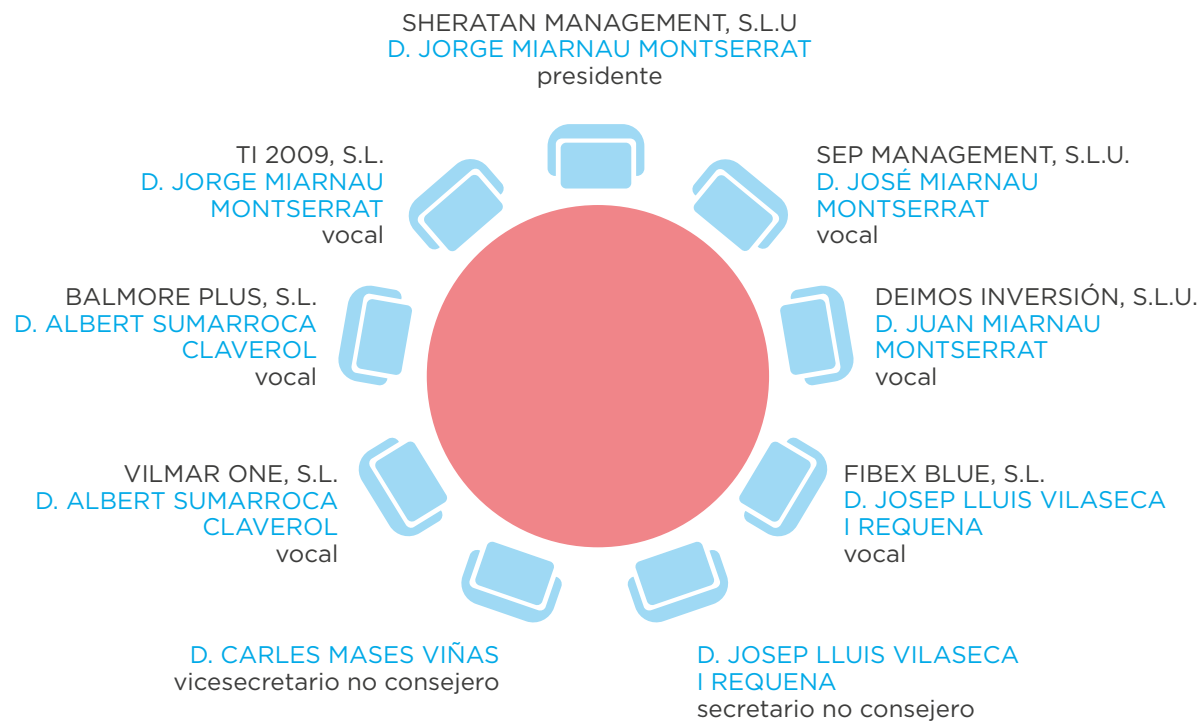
SHERATAN MANAGEMENT, S.L.U
D. JORGE MIARNAU MONTSERRAT
presidente

TI 2009, S.L.
D. JORGE MIARNAU MONTSERRAT
vocal

SEP MANAGEMENT, S.L.U.
D. JOSÉ MIARNAU MONTSERRAT
vocal

BALMORE PLUS, S.L.
D. ALBERT SUMARROCA CLAVEROL
vocal

DEIMOS INVERSIÓN, S.L.U.
D. JUAN MIARNAU MONTSERRAT
vocal

VILMAR ONE, S.L.
D. ALBERT SUMARROCA CLAVEROL
vocal

FIBEX BLUE, S.L.
D. JOSEP LLUIS VILASECA I REQUENA
vocal

D. CARLES MASES VIÑAS
vicesecretario no consejero

D. JOSEP LLUIS VILASECA I REQUENA
secretario no consejero